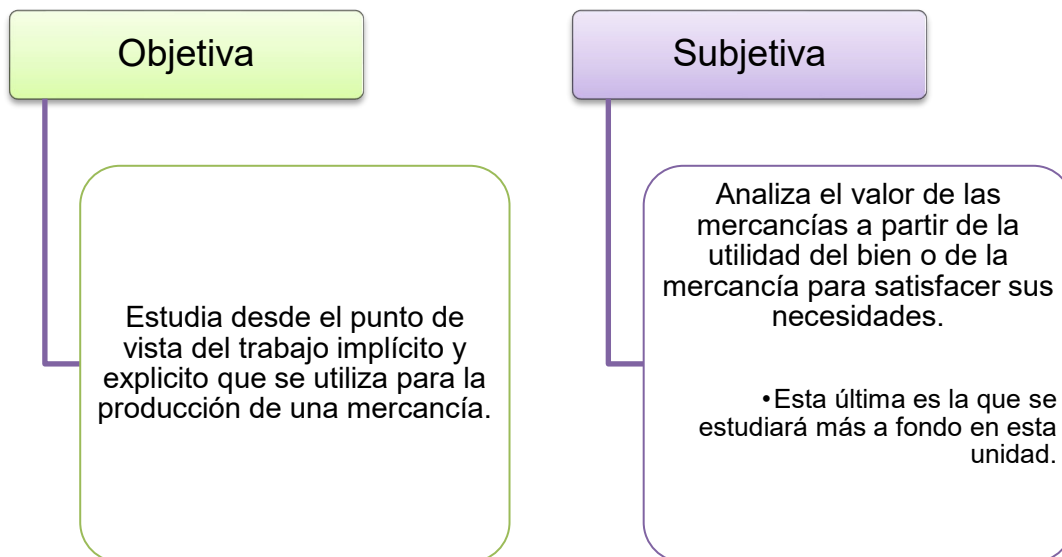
Objetiva

Estudia desde el punto de vista del trabajo implícito y explicito que se utiliza para la producción de una mercancía.

Subjetiva

Analiza el valor de las mercancías a partir de la utilidad del bien o de la mercancía para satisfacer sus necesidades.

•Esta última es la que se estudiará más a fondo en esta unidad.